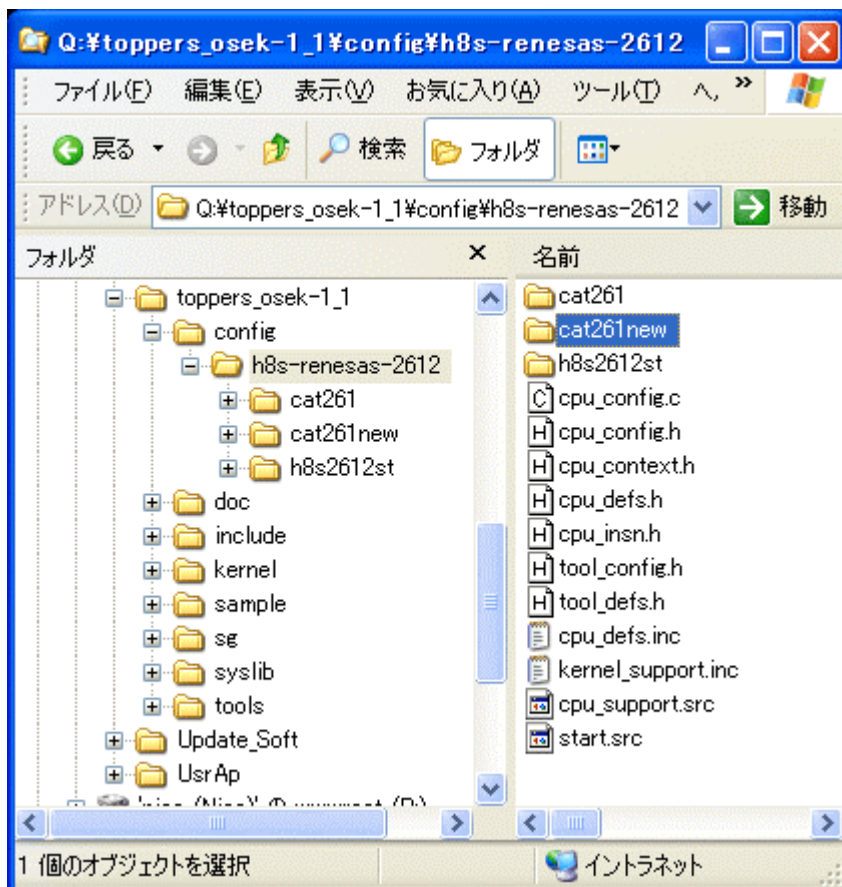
Q:¥toppers_osek-1_1¥config¥h8s-renesas-2612

ファイル(F) 編集(E) 表示(V) お気に入り(A) ツール(T) ヘ »

戻る 検索 フォルダ

アドレス(D) Q:¥toppers_osek-1_1¥config¥h8s-renesas-2612 移動

フォルダ ×

toppers_osek-1_1
config
h8s-renesas-2612
cat261
cat261new
h8s2612st
doc
include
kernel
sample
sg
syslib
tools
Update_Soft
UsrAp
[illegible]

名前

cat261
cat261new
h8s2612st
cpu_config.c
cpu_config.h
cpu_context.h
cpu_defs.h
cpu_insn.h
tool_config.h
tool_defs.h
cpu_defs.inc
kernel_support.inc
cpu_support.src
start.src

1 個のオブジェクトを選択 イントラネット